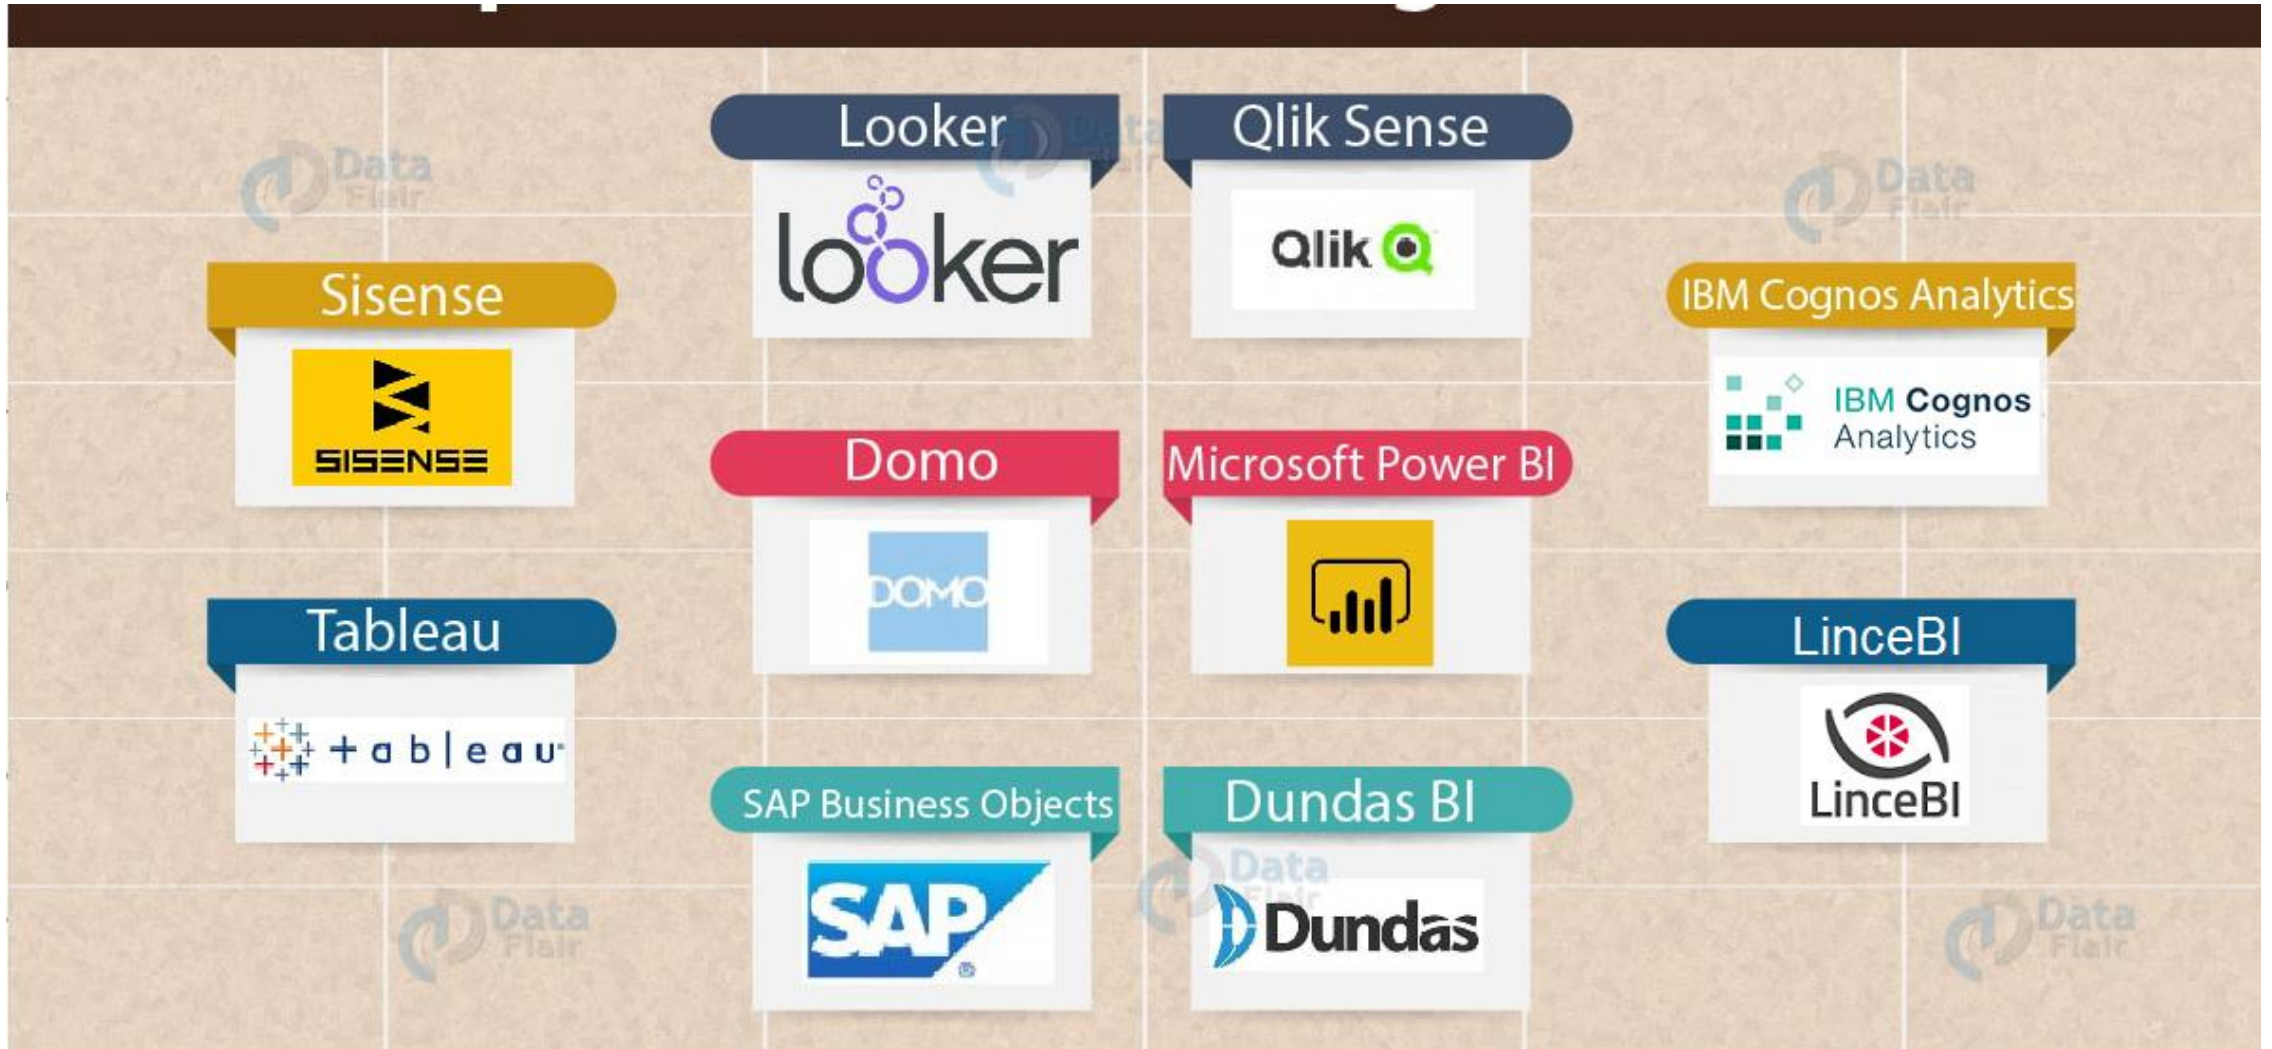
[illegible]

Looker
looker

Qlik Sense
Qlik

Sisense
SISENSE

IBM Cognos Analytics
IBM Cognos Analytics

Domo
DOMO

Microsoft Power BI

Tableau
+ a b | e a u

LinceBI
LinceBI

SAP Business Objects
SAP

Dundas BI
Dundas

Data Flair